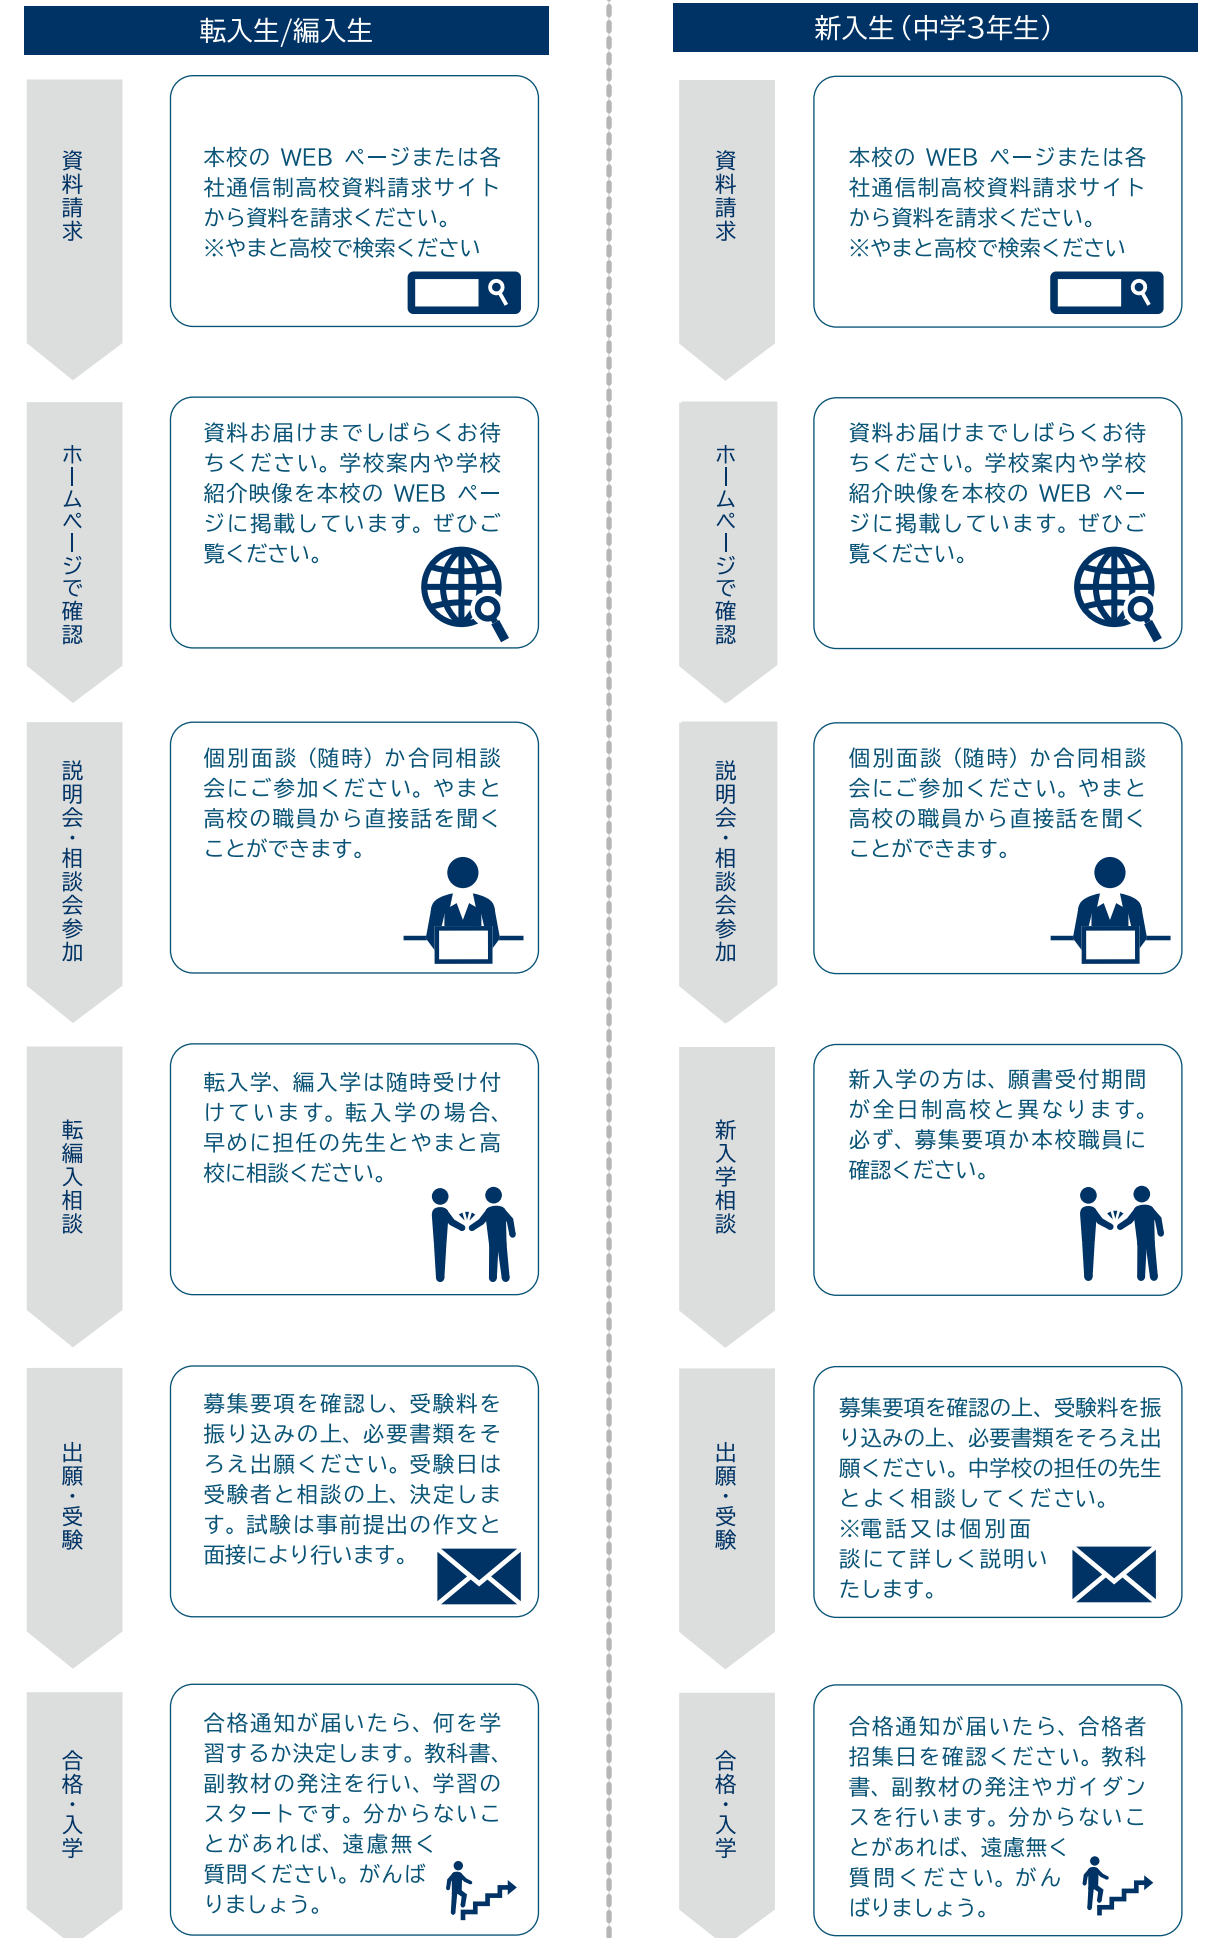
転入生/編入生

資料請求

本校の WEB ページまたは各社通信制高校資料請求サイトから資料を請求ください。
※やまと高校で検索ください

ホームページで確認

資料お届けまでしばらくお待ちください。学校案内や学校紹介映像を本校の WEB ページに掲載しています。ぜひご覧ください。

説明会・相談会参加

個別面談（随時）か合同相談会にご参加ください。やまと高校の職員から直接話を聞くことができます。

転編入相談

転入学、編入学は随時受け付けています。転入学の場合、早めに担任の先生とやまと高校に相談ください。

出願・受験

募集要項を確認し、受験料を振り込みの上、必要書類をそろえ出願ください。受験日は受験者と相談の上、決定します。試験は事前提出の作文と面接により行います。

合格・入学

合格通知が届いたら、何を学習するか決定します。教科書、副教材の発注を行い、学習のスタートです。分からないことがあれば、遠慮無く質問ください。がんばりましょう。

新入生（中学3年生）

資料請求

本校の WEB ページまたは各社通信制高校資料請求サイトから資料を請求ください。
※やまと高校で検索ください

ホームページで確認

資料お届けまでしばらくお待ちください。学校案内や学校紹介映像を本校の WEB ページに掲載しています。ぜひご覧ください。

説明会・相談会参加

個別面談（随時）か合同相談会にご参加ください。やまと高校の職員から直接話を聞くことができます。

新入学相談

新入学の方は、願書受付期間が全日制高校と異なります。必ず、募集要項か本校職員に確認ください。

出願・受験

募集要項を確認の上、受験料を振り込みの上、必要書類をそろえ出願ください。中学校の担任の先生とよく相談してください。
※電話又は個別面談にて詳しく説明いたします。

合格・入学

合格通知が届いたら、合格者招集日を確認ください。教科書、副教材の発注やガイダンスを行います。分からないことがあれば、遠慮無く質問ください。がんばりましょう。